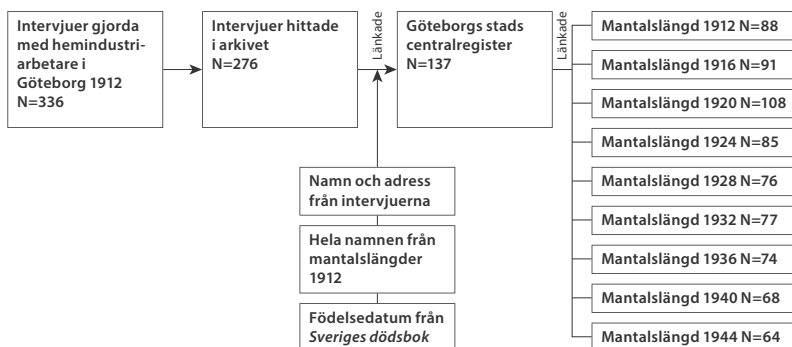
Intervjuer gjorda med hemindustriarbetare i Göteborg 1912
N=336

Intervjuer hittade i arkivet
N=276

Länkade

Göteborgs stads centralregister
N=137

Länkade

Mantalslängd 1912 N=88

Mantalslängd 1916 N=91

Mantalslängd 1920 N=108

Mantalslängd 1924 N=85

Mantalslängd 1928 N=76

Mantalslängd 1932 N=77

Mantalslängd 1936 N=74

Mantalslängd 1940 N=68

Mantalslängd 1944 N=64

Namn och adress från intervjuerna

Hela namnen från mantalslängder 1912

Födelsedatum från *Sveriges dödsbok*